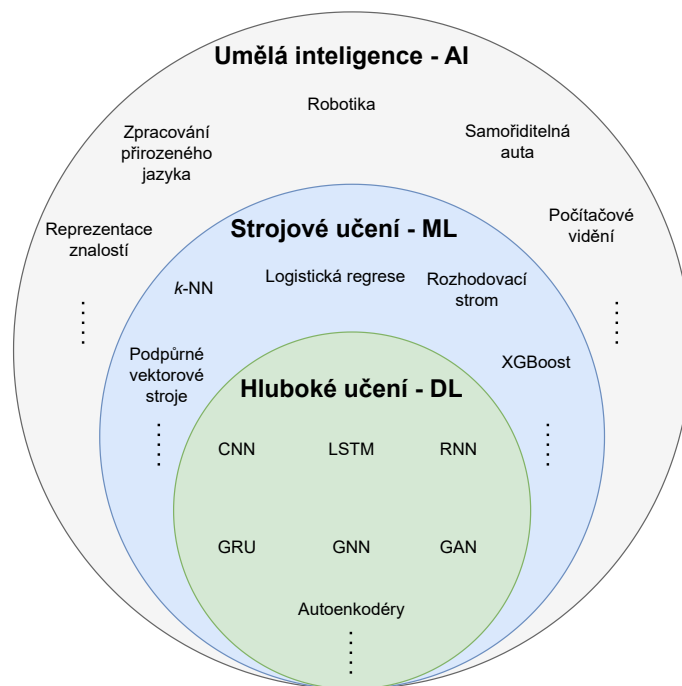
Umělá inteligence - AI

Robotika

Zpracování přirozeného jazyka

Samořiditelná auta

Reprezentace znalostí

Počítačové vidění

⋮

⋮

Strojové učení - ML

*k*-NN

Logistická regrese

Rozhodovací strom

Podpůrné vektorové stroje

XGBoost

⋮

⋮

Hluboké učení - DL

CNN

LSTM

RNN

GRU

GNN

GAN

Autoenkodéry

⋮